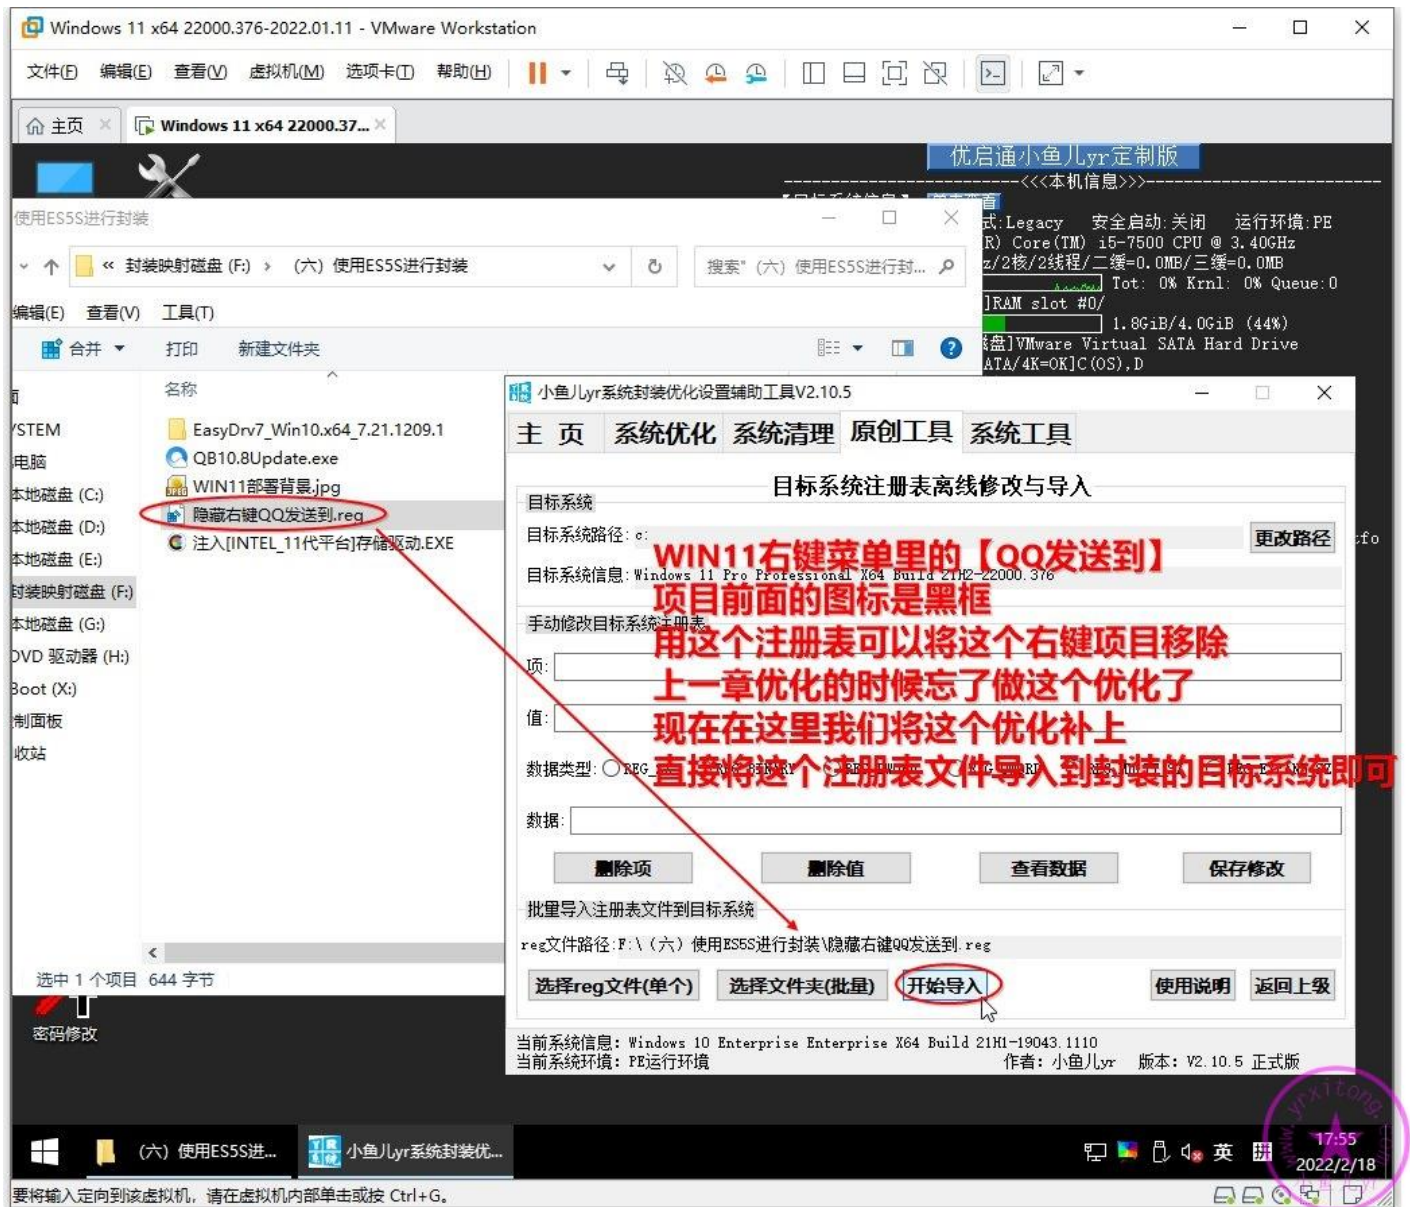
Windows 11 x64 22000.376-2022.01.11 - VMware Workstation

文件(F) 编辑(E) 查看(V) 虚拟机(M) 选项卡(T) 帮助(H)

主页 Windows 11 x64 22000.37...

优启通小鱼儿yr定制版

<<<本机信息>>>

式:Legacy 安全启动:关闭 运行环境:PE
R) Core(TM) i5-7500 CPU @ 3.40GHz
z/2核/2线程/二缓=0.0MB/三缓=0.0MB
Tot: 0% Krnl: 0% Queue:0
]RAM slot #0/
1.8GiB/4.0GiB (44%)
盘]VMware Virtual SATA Hard Drive
ATA/4K=OK]C(OS),D

使用ES5S进行封装

« 封装映射磁盘 (F:) › (六) 使用ES5S进行封装

搜索"(六) 使用ES5S进行封..."

编辑(E) 查看(V) 工具(T)

合并 打印 新建文件夹

名称

STEM
电脑
本地磁盘 (C:)
本地磁盘 (D:)
本地磁盘 (E:)
封装映射磁盘 (F:)
本地磁盘 (G:)
DVD 驱动器 (H:)
Boot (X:)
制面板
收站

EasyDrv7_Win10.x64_7.21.1209.1
QB10.8Update.exe
WIN11部署背景.jpg
隐藏右键QQ发送到.reg
注入[INTEL_11代平台]存储驱动.EXE

选中 1 个项目 644 字节

密码修改

小鱼儿lyr系统封装优化设置辅助工具V2.10.5

主 页 系统优化 系统清理 原创工具 系统工具

目标系统注册表离线修改与导入

目标系统

目标系统路径: c:

更改路径

目标系统信息: Windows 11 Pro Professional X64 Build 21H2-22000.376

手动修改目标系统注册表

项:

值:

数据类型: REG_

数据:

WIN11右键菜单里的【QQ发送到】
项目前面的图标是黑框
用这个注册表可以将这个右键项目移除
上一章优化的时候忘了做这个优化了
现在在这里我们将这个优化补上
直接将这个注册表文件导入到封装的目标系统即可

删除项 删除值 查看数据 保存修改

批量导入注册表文件到目标系统

reg文件路径: F:\(六) 使用ES5S进行封装\隐藏右键QQ发送到.reg

选择reg文件(单个) 选择文件夹(批量) 开始导入 使用说明 返回上级

当前系统信息: Windows 10 Enterprise Enterprise X64 Build 21H1-19043.1110
当前系统环境: PE运行环境 作者: 小鱼儿yr 版本: V2.10.5 正式版

cfo

(六) 使用ES5S进... 小鱼儿lyr系统封装优...

英 拼 17:55 2022/2/18

要将输入定向到该虚拟机，请在虚拟机内部单击或按 Ctrl+G。

yrxitong